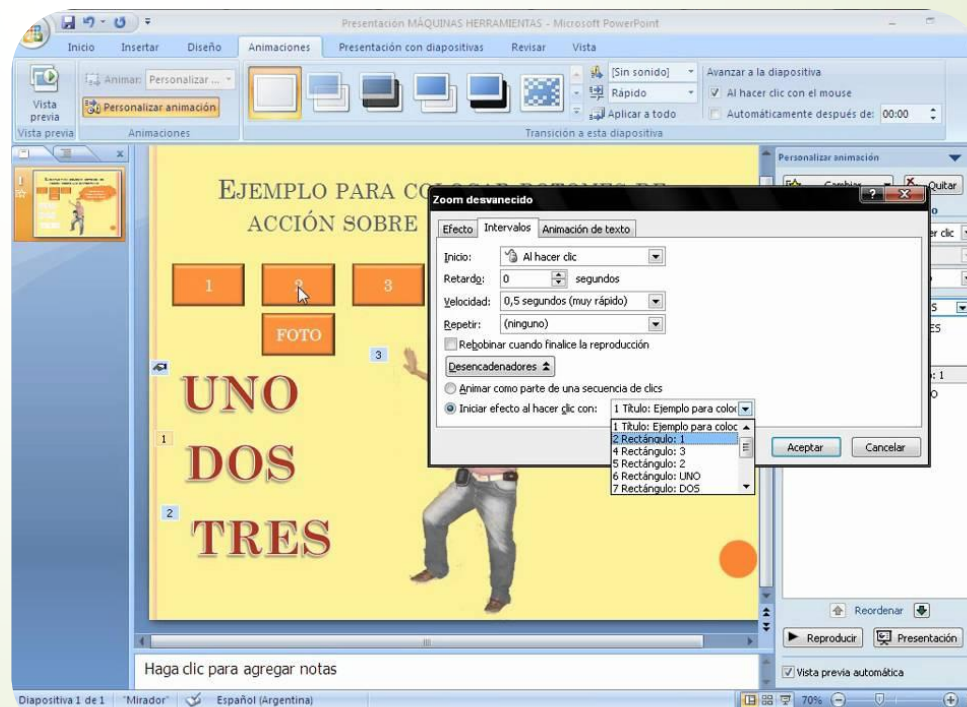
Presentación MÁQUINAS HERRAMIENTAS - Microsoft PowerPoint

Inicio Insertar Diseño Animaciones Presentación con diapositivas Revisar Vista

Vista previa
Animar: Personalizar ...
Personalizar animación
Vista previa Animaciones
[Sin sonido]
Rápido
Aplicar a todo
Avanzar a la diapositiva
Al hacer clic con el mouse
Automáticamente después de: 00:00
Transición a esta diapositiva

EJEMPLO PARA CO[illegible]
ACCIÓN SOBRE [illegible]

1
2
3
FOTO
3
UNO
1
DOS
2
TRES

Zoom desvanecido
Efecto Intervalos Animación de texto
Inicio: Al hacer clic
Retardo: 0 segundos
Velocidad: 0,5 segundos (muy rápido)
Repetir: (ninguno)
Rebobinar cuando finalice la reproducción
Desencadenadores
Animar como parte de una secuencia de clics
Iniciar efecto al hacer clic con: 1 Título: Ejemplo para coloc
1 Título: Ejemplo para coloc
2 Rectángulo: 1
4 Rectángulo: 3
5 Rectángulo: 2
6 Rectángulo: UNO
7 Rectángulo: DOS
Aceptar Cancelar

Personalizar animación
Cambiar
Quitar
er clic
S
ES
: 1
O
Reordenar
Reproducir
Presentación
Vista previa automática

Haga clic para agregar notas

Diapositiva 1 de 1 "Mirador" Español (Argentina) 70%